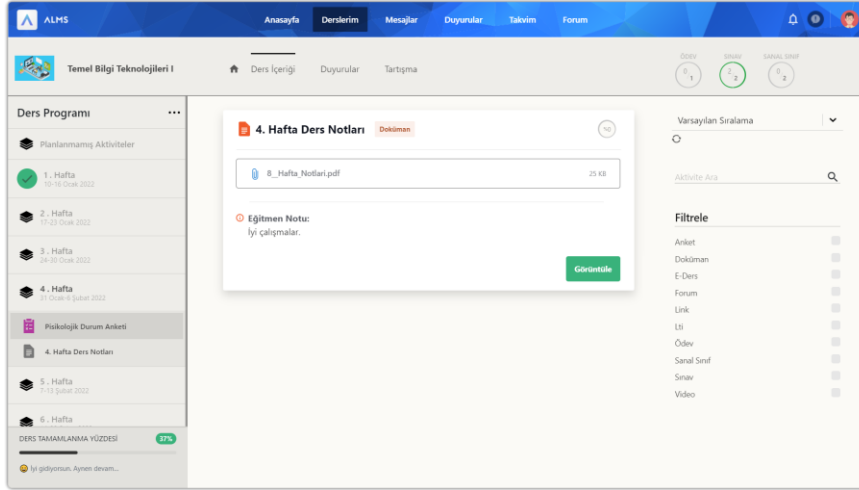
ALMS

Anasayfa Derslerim Mesajlar Duyurular Takvim Forum

Temel Bilgi Teknolojileri I

Ders İçeriği Duyurular Tartışma

ÖDEV 0/1 SINAV 0/2 SANAL SINIF 0/2

Ders Programı ...

Planlanmamış Aktiviteler

1. Hafta
10-16 Ocak 2022

2. Hafta
17-23 Ocak 2022

3. Hafta
24-30 Ocak 2022

4. Hafta
31 Ocak-6 Şubat 2022

Psikolojik Durum Anketi

4. Hafta Ders Notları

5. Hafta
7-13 Şubat 2022

6. Hafta

DERS TAMAMLANMA YÜZDESİ 37%

İyi gidiyorsun. Aynen devam...

4. Hafta Ders Notları Doküman

8._Hafta_Notlari.pdf 25 KB

Eğitmen Notu:
İyi çalışmalar.

Görüntüle

Varsayılan Sıralama

Aktivite Ara

Filtrele

Anket
Doküman
E-Ders
Forum
Link
Lti
Ödev
Sanal Sınıf
Sınav
Video